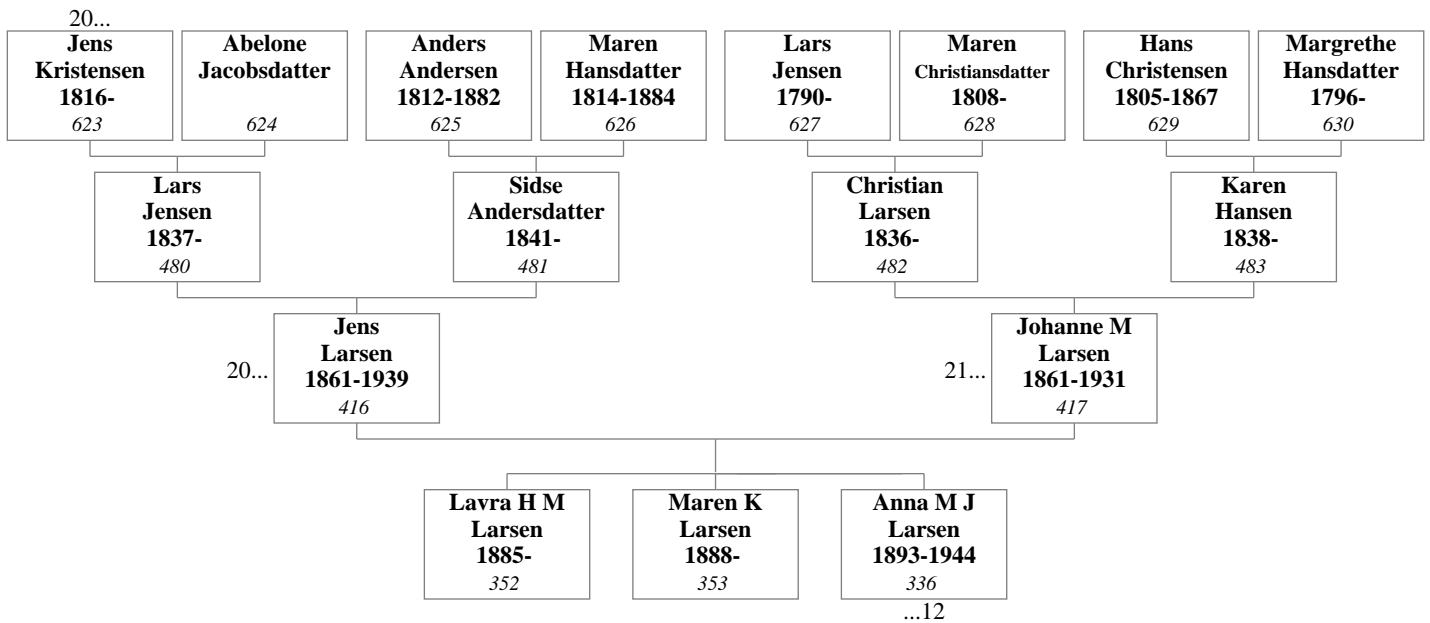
20...

Jens Kristensen 1816-
623

Abelone Jacobsdatter
624

Anders Andersen 1812-1882
625

Maren Hansdatter 1814-1884
626

Lars Jensen 1790-
627

Maren Christiansdatter 1808-
628

Hans Christensen 1805-1867
629

Margrethe Hansdatter 1796-
630

Lars Jensen 1837-
480

Sidse Andersdatter 1841-
481

Christian Larsen 1836-
482

Karen Hansen 1838-
483

20...
Jens Larsen 1861-1939
416

21...
Johanne M Larsen 1861-1931
417

Lavra H M Larsen 1885-
352

Maren K Larsen 1888-
353

Anna M J Larsen 1893-1944
336
...12